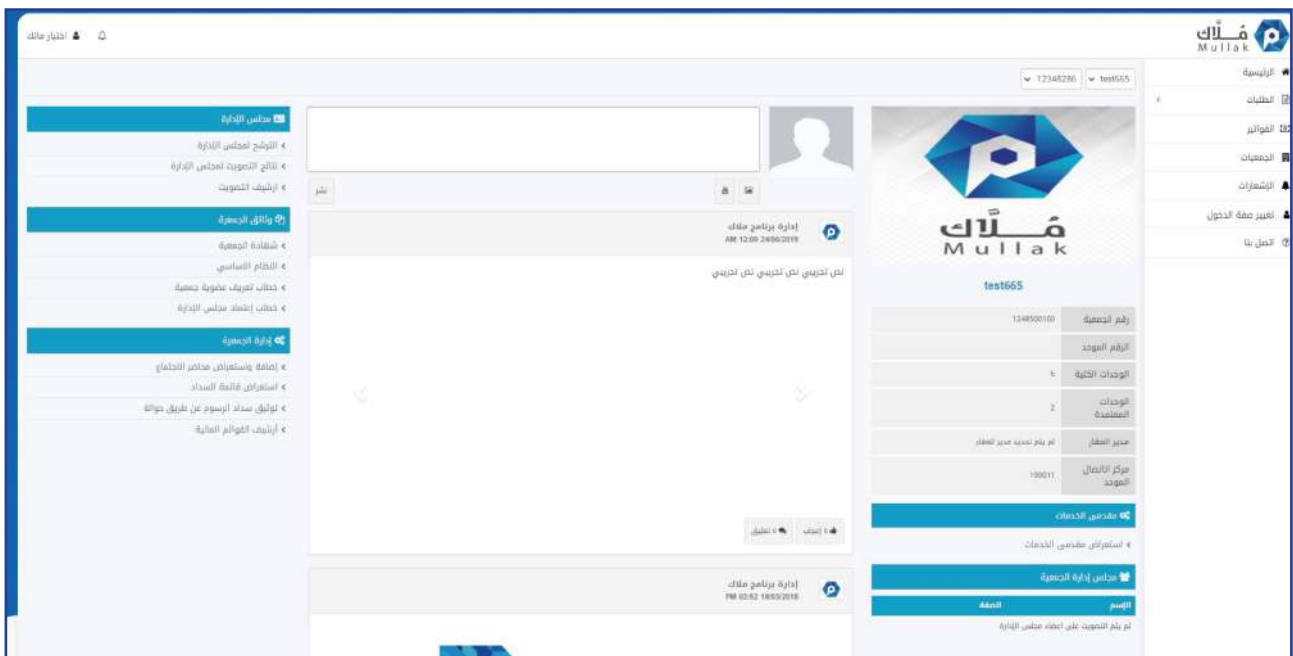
مُــلّاك Mullak

اختبار مالك

الرئيسية
الطلبات
الفواتير
الجمعيات
الإشعارات
تغيير صفة الدخول
اتصل بنا

12348286 test665

مُــلّاك Mullak

test665

| رقم الجمعية | 1248500100 |
|---|---|
| الرقم الموحد | |
| الوحدات الكلية | 5 |
| الوحدات المعتمدة | 2 |
| مدير العقار | لم يتم تحديد مدير للعقار |
| مركز الاتصال الموحد | 100011 |

مقدمي الخدمات
استعراض مقدمي الخدمات

مجلس إدارة الجمعية

| الإسم | الصفة |
|---|---|

لم يتم التصويت على اعضاء مجلس الإدارة

نشر

إدارة برنامج ملاك
AM 12:00 24/06/2019

نص تجريبي نص تجريبي نص تجريبي

0 إعجاب 0 تعليق

إدارة برنامج ملاك
PM 02:52 18/03/2018

مجلس الإدارة
الترشح لمجلس الإدارة
نتائج التصويت لمجلس الإدارة
أرشيف التصويت

وثائق الجمعية
شهادة الجمعية
النظام الاساسي
خطاب تعريف عضوية جمعية
خطاب إعتماد مجلس الإدارة

إدارة الجمعية
إضافة واستعراض محاضر الاجتماع
استعراض قائمة السداد
توثيق سداد الرسوم عن طريق حوالة
أرشيف القوائم المالية